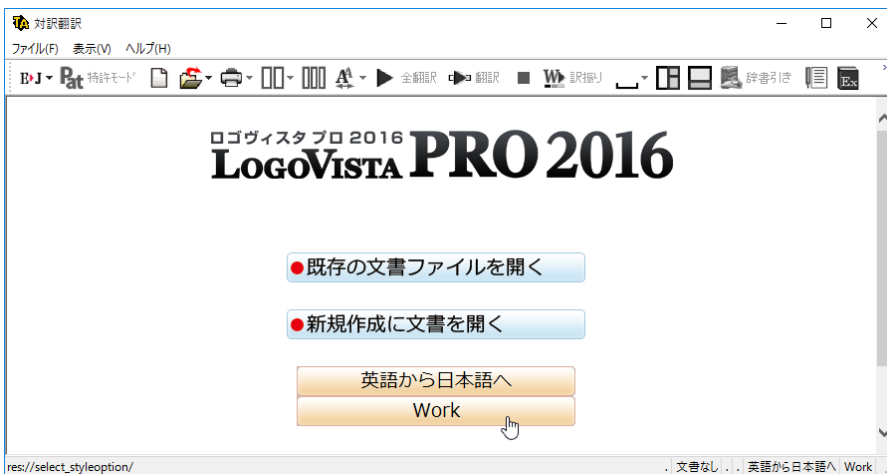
対訳翻訳

ファイル(F) 表示(V) ヘルプ(H)

E▸J Pat 特許モード 全翻訳 翻訳 訳振り 辞書引き Ex

ロゴヴィスタ プロ 2016
LOGOVISTA PRO 2016

●既存の文書ファイルを開く

●新規作成に文書を開く

英語から日本語へ

Work

res://select_styleoption/ 文書なし 英語から日本語へ Work